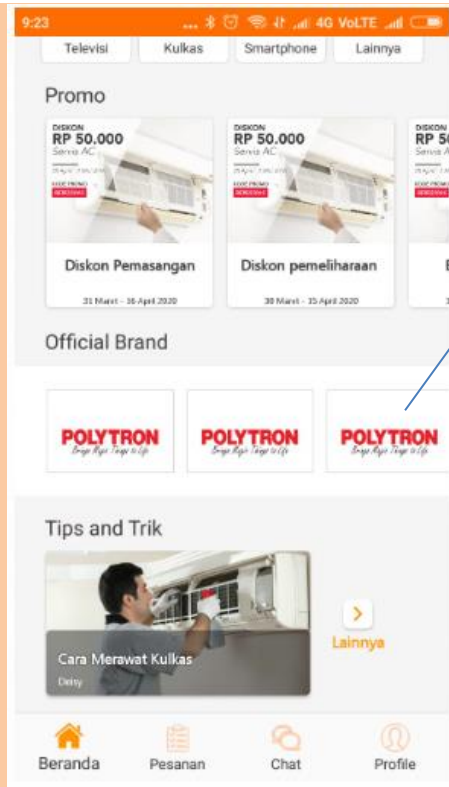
9:23 4G VoLTE

Televisi
Kulkas
Smartphone
Lainnya

Promo

DISKON
RP 50.000
Servis AC
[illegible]
KODE PROMO
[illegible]

Diskon Pemasangan
31 Maret - 16 April 2020

DISKON
RP 50.000
Servis AC
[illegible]
KODE PROMO
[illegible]

Diskon pemeliharaan
30 Maret - 15 April 2020

DISKON
RP 5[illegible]
Servis A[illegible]

Official Brand

POLYTRON
Bringing Magic Things to Life

POLYTRON
Bringing Magic Things to Life

POLYTRON
Bringing Magic Things to Life

Tips and Trik

Cara Merawat Kulkas
Deisy

Lainnya

Beranda
Pesanan
Chat
Profile